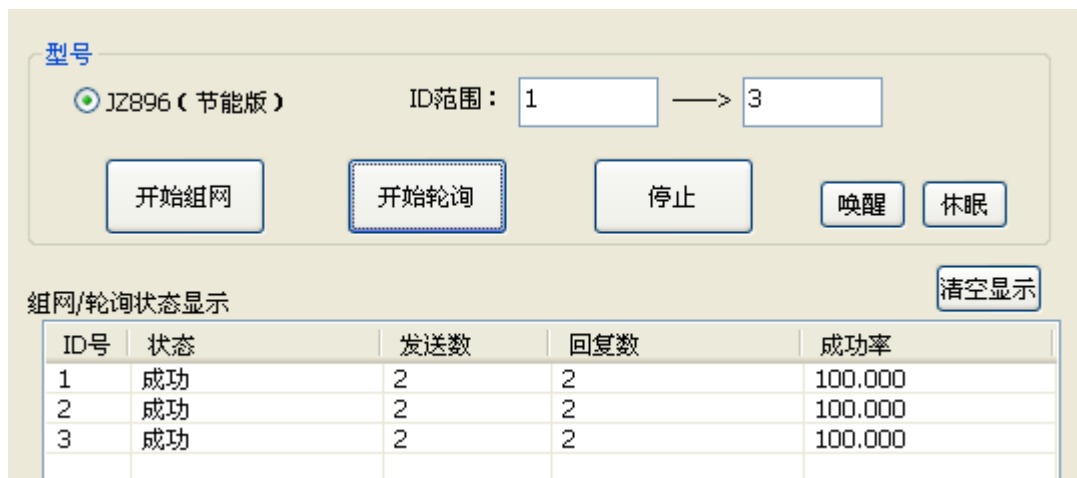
型号

JZ896（节能版）

ID范围： 1 ——> 3

开始組网

开始轮询

停止

唤醒

休眠

組网/轮询状态显示

清空显示

| ID号 | 状态 | 发送数 | 回复数 | 成功率 |
|---|---|---|---|---|
| 1 | 成功 | 2 | 2 | 100.000 |
| 2 | 成功 | 2 | 2 | 100.000 |
| 3 | 成功 | 2 | 2 | 100.000 |